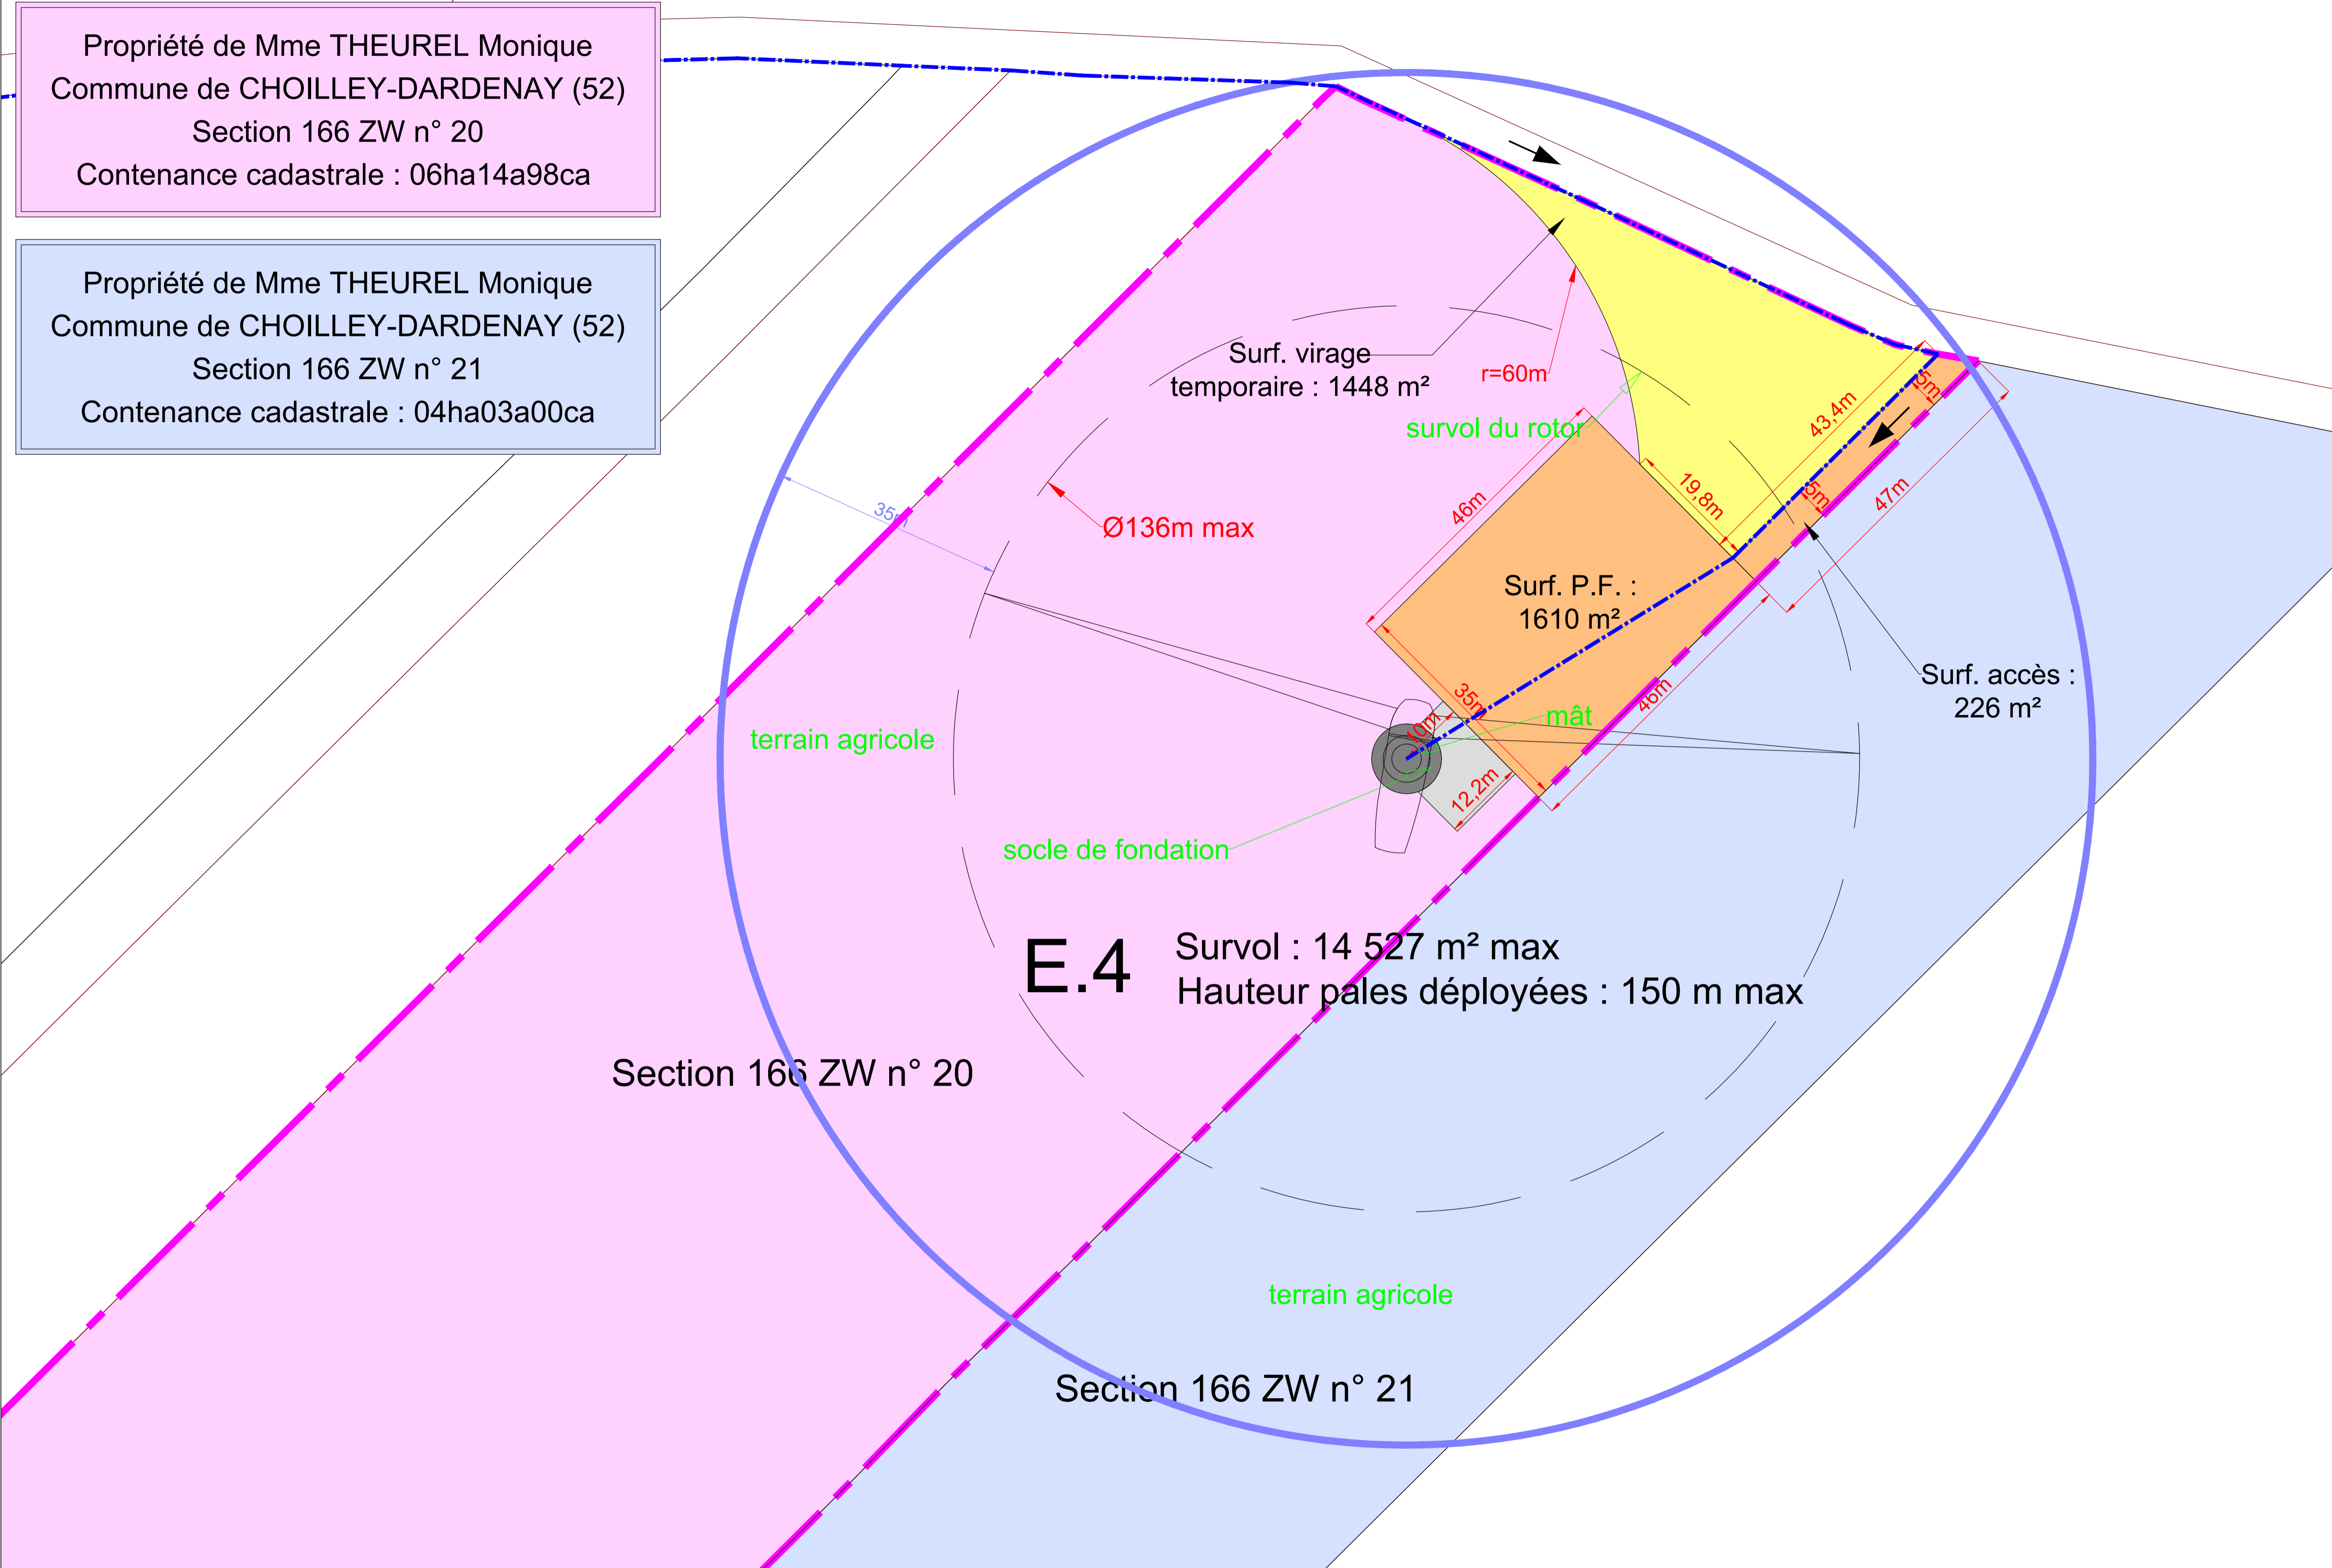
Propriété de Mme THEUREL Monique
Commune de CHOILLEY-DARDENAY (52)
Section 166 ZW n° 20
Contenance cadastrale : 06ha14a98ca

Propriété de Mme THEUREL Monique
Commune de CHOILLEY-DARDENAY (52)
Section 166 ZW n° 21
Contenance cadastrale : 04ha03a00ca

Surf. virage temporaire : 1448 m²

r=60m

survol du rotor

Ø136m max

35m

46m

19,8m

43,4m

5m

5m

47m

Surf. P.F. : 1610 m²

Surf. accès : 226 m²

35m

10m

mât

46m

12,2m

terrain agricole

socle de fondation

E.4

Survol : 14 527 m² max
Hauteur pales déployées : 150 m max

Section 166 ZW n° 20

terrain agricole

Section 166 ZW n° 21